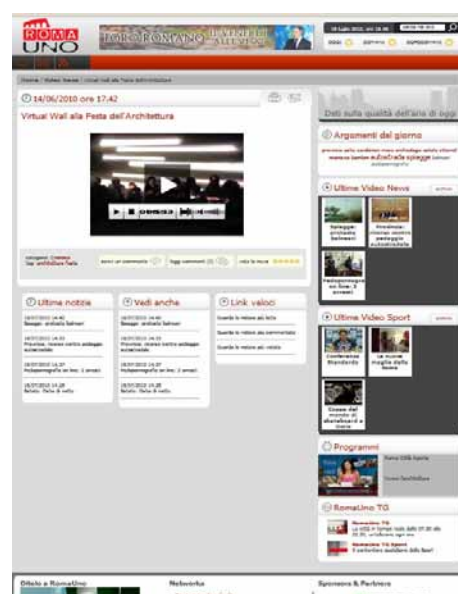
ROMA UNO

FORO ROMANO

OGGI DOMANI DOPODOMANI

Home / Video News / Virtual Wall alla Festa dell'Architettura

14/06/2010 ore 17:42

Virtual Wall alla Festa dell'Architettura

Scrivi un commento | Leggi commenti (0) | Vota la news

Dati sulla qualità dell'aria di oggi

Argomenti del giorno

Ultime Video News

Spiagge: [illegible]

Provincia: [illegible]

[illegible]

Ultime notizie

Vedi anche

Link veloci

Guarda le notizie più lette

Guarda le notizie più commentate

Guarda le notizie più votate

Ultime Video Sport

Conferenza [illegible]

La nuova maglia della Roma

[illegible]

Programmi

RomaUno TG

Network

Sponsors & Partners